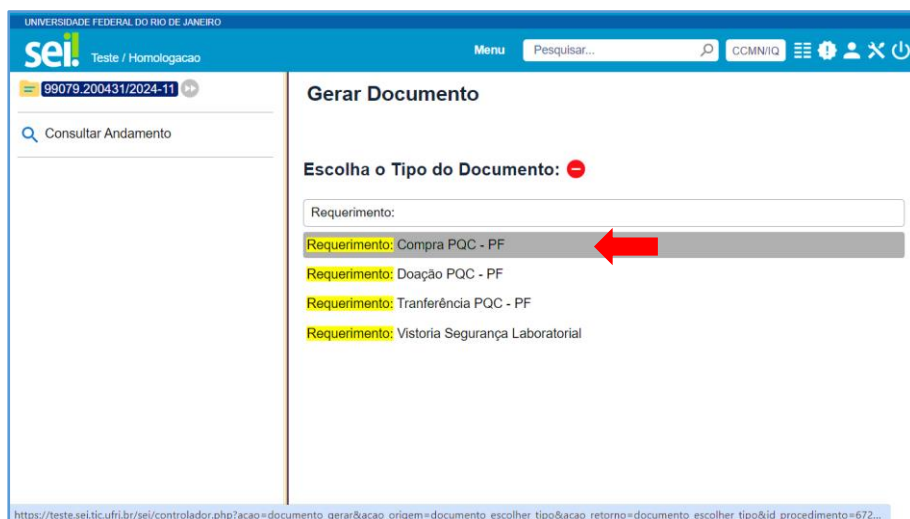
UNIVERSIDADE FEDERAL DO RIO DE JANEIRO

sei! Teste / Homologacao

Menu Pesquisar... CCMN/IQ

99079.200431/2024-11

Consultar Andamento

Gerar Documento

Escolha o Tipo do Documento:

Requerimento:

Requerimento: Compra PQC - PF

Requerimento: Doação PQC - PF

Requerimento: Tranferência PQC - PF

Requerimento: Vistoria Segurança Laboratorial

https://teste.sei.tic.ufrj.br/sei/controlador.php?acao=documento_gerar&acao_origem=documento_escolher_tipo&acao_retorno=documento_escolher_tipo&id_procedimento=672...